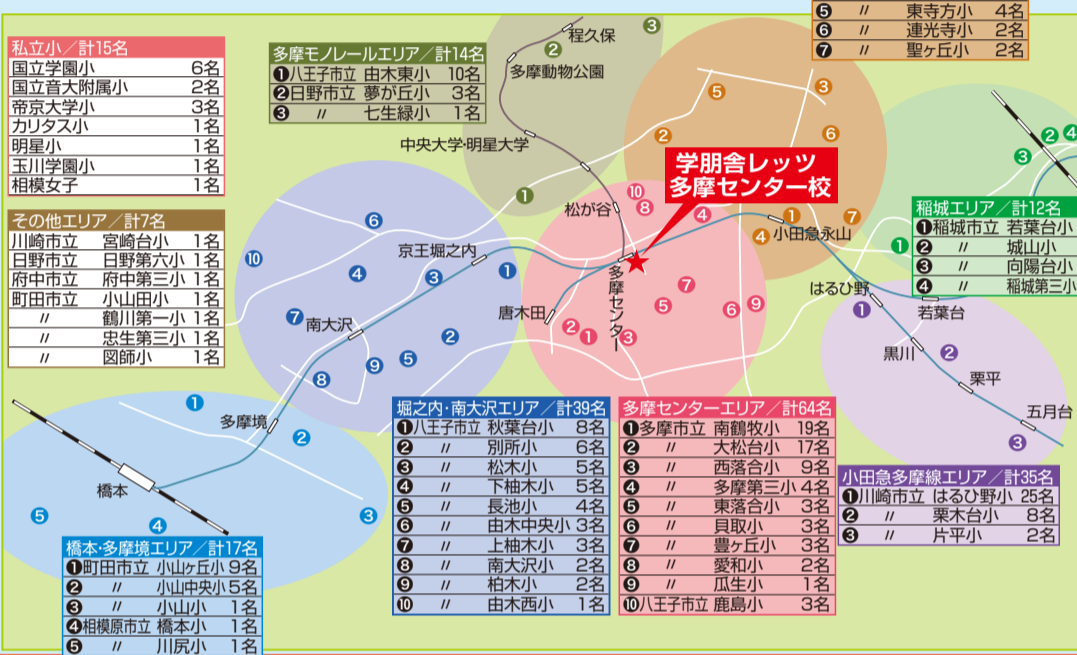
私立小／計15名

| | |
|---|---|
| 国立学園小 | 6名 |
| 国立音大附属小 | 2名 |
| 帝京大学小 | 3名 |
| カリタス小 | 1名 |
| 明星小 | 1名 |
| 玉川学園小 | 1名 |
| 相模女子 | 1名 |

その他エリア／計7名

| | | |
|---|---|---|
| 川崎市立 | 宮崎台小 | 1名 |
| 日野市立 | 日野第六小 | 1名 |
| 府中市立 | 府中第三小 | 1名 |
| 町田市立 | 小山田小 | 1名 |
| 〃 | 鶴川第一小 | 1名 |
| 〃 | 忠生第三小 | 1名 |
| 〃 | 図師小 | 1名 |

多摩モノレールエリア／計14名

| | | |
|---|---|---|
| ❶八王子市立 | 由木東小 | 10名 |
| ❷日野市立 | 夢が丘小 | 3名 |
| ❸ 〃 | 七生緑小 | 1名 |

| | | |
|---|---|---|
| ❺ 〃 | 東寺方小 | 4名 |
| ❻ 〃 | 連光寺小 | 2名 |
| ❼ 〃 | 聖ヶ丘小 | 2名 |

程久保
多摩動物公園
中央大学･明星大学
松が谷
京王堀之内
南大沢
唐木田
多摩センター
多摩境
橋本
小田急永山
はるひ野
若葉台
黒川
栗平
五月台

学朋舎レッツ
多摩センター校

稲城エリア／計12名

| | | |
|---|---|---|
| ❶稲城市立 | 若葉台小 | |
| ❷ 〃 | 城山小 | |
| ❸ 〃 | 向陽台小 | |
| ❹ 〃 | 稲城第三小 | |

橋本・多摩境エリア／計17名

| | | |
|---|---|---|
| ❶町田市立 | 小山ヶ丘小 | 9名 |
| ❷ 〃 | 小山中央小 | 5名 |
| ❸ 〃 | 小山小 | 1名 |
| ❹相模原市立 | 橋本小 | 1名 |
| ❺ 〃 | 川尻小 | 1名 |

堀之内･南大沢エリア／計39名

| | | |
|---|---|---|
| ❶八王子市立 | 秋葉台小 | 8名 |
| ❷ 〃 | 別所小 | 6名 |
| ❸ 〃 | 松木小 | 5名 |
| ❹ 〃 | 下柚木小 | 5名 |
| ❺ 〃 | 長池小 | 4名 |
| ❻ 〃 | 由木中央小 | 3名 |
| ❼ 〃 | 上柚木小 | 3名 |
| ❽ 〃 | 南大沢小 | 2名 |
| ❾ 〃 | 柏木小 | 2名 |
| ❿ 〃 | 由木西小 | 1名 |

多摩センターエリア／計64名

| | | |
|---|---|---|
| ❶多摩市立 | 南鶴牧小 | 19名 |
| ❷ 〃 | 大松台小 | 17名 |
| ❸ 〃 | 西落合小 | 9名 |
| ❹ 〃 | 多摩第三小 | 4名 |
| ❺ 〃 | 東落合小 | 3名 |
| ❻ 〃 | 貝取小 | 3名 |
| ❼ 〃 | 豊ヶ丘小 | 3名 |
| ❽ 〃 | 愛和小 | 2名 |
| ❾ 〃 | 瓜生小 | 1名 |
| ❿八王子市立 | 鹿島小 | 3名 |

小田急多摩線エリア／計35名

| | | |
|---|---|---|
| ❶川崎市立 | はるひ野小 | 25名 |
| ❷ 〃 | 栗木台小 | 8名 |
| ❸ 〃 | 片平小 | 2名 |